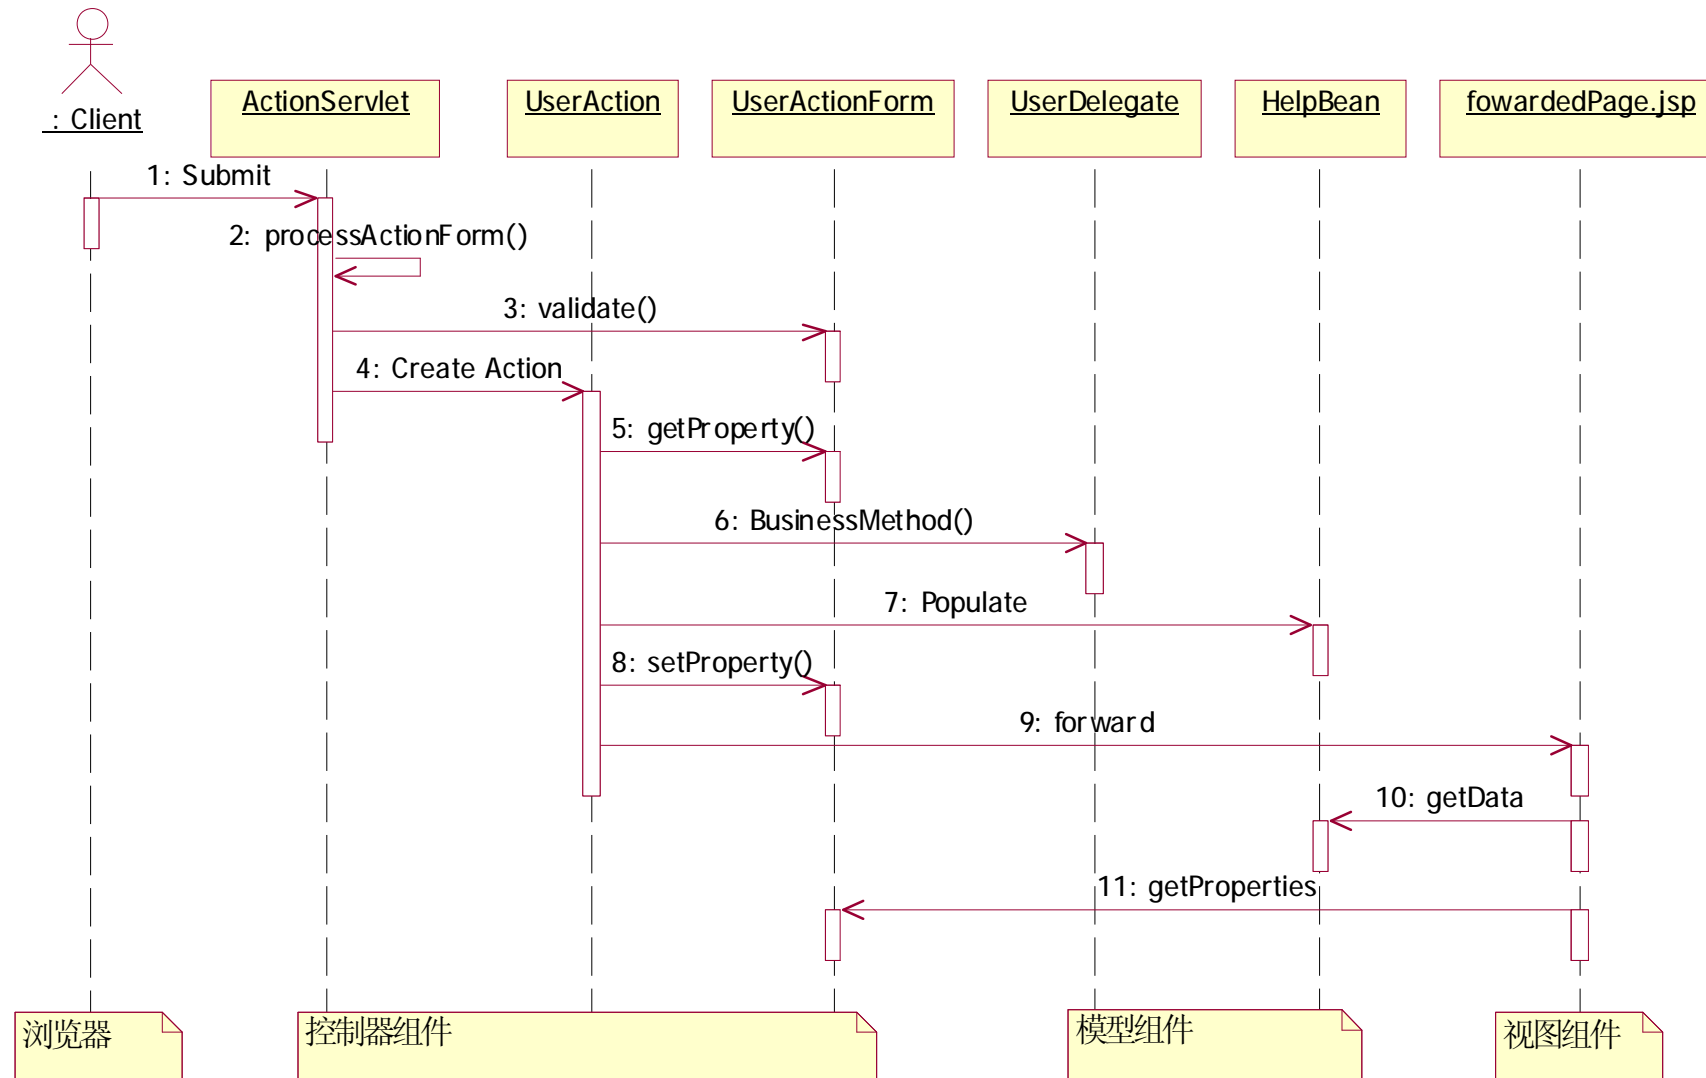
: Client

ActionServlet

UserAction

UserActionForm

UserDelegate

HelpBean

fowardedPage.jsp

1: Submit

2: processActionForm()

3: validate()

4: Create Action

5: getProperty()

6: BusinessMethod()

7: Populate

8: setProperty()

9: forward

10: getData

11: getProperties

浏览器

控制器组件

模型组件

视图组件